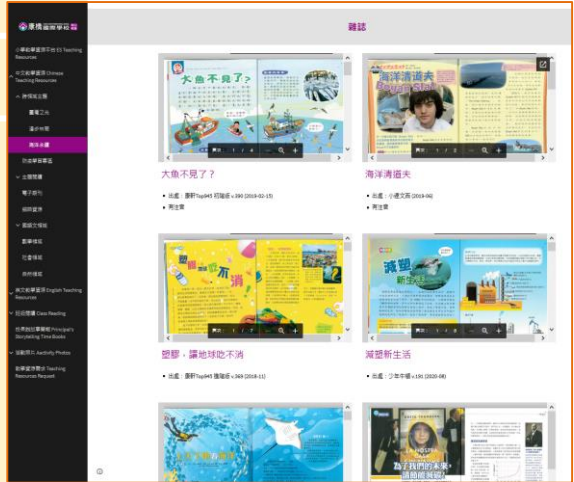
康橋圖書學社

小學教學資源平台 ES Teaching Resources

中文教學資源 Chinese Teaching Resources

跨領域主題

書籍工作

書的地圖

海洋永續

防疫學習專區

主題閱讀

電子期刊

捐款宣傳

閱讀文章組

數學領域

社會領域

科技領域

英文教學資源 English Teaching Resources

技能閱讀 Case Reading

校長說故事時間 Principal's Storytelling Time Books

活動照片 Activity Photos

教學資源需求 Teaching Resources Request

雜誌

大魚不見了？

• 出處：康軒Top945 初階版 v.390 (2019-02-15)

• 閱注意

海洋清道夫

• 出處：小達文西 (2019-06)

• 閱注意

塑膠，讓地球吃不消

• 出處：康軒Top945 進階版 v.369 (2018-11)

減塑新生活

• 出處：少年牛頓 v.150 (2020-08)

大魚不見了？

海洋清道夫

減塑新生活

為了我們的未來